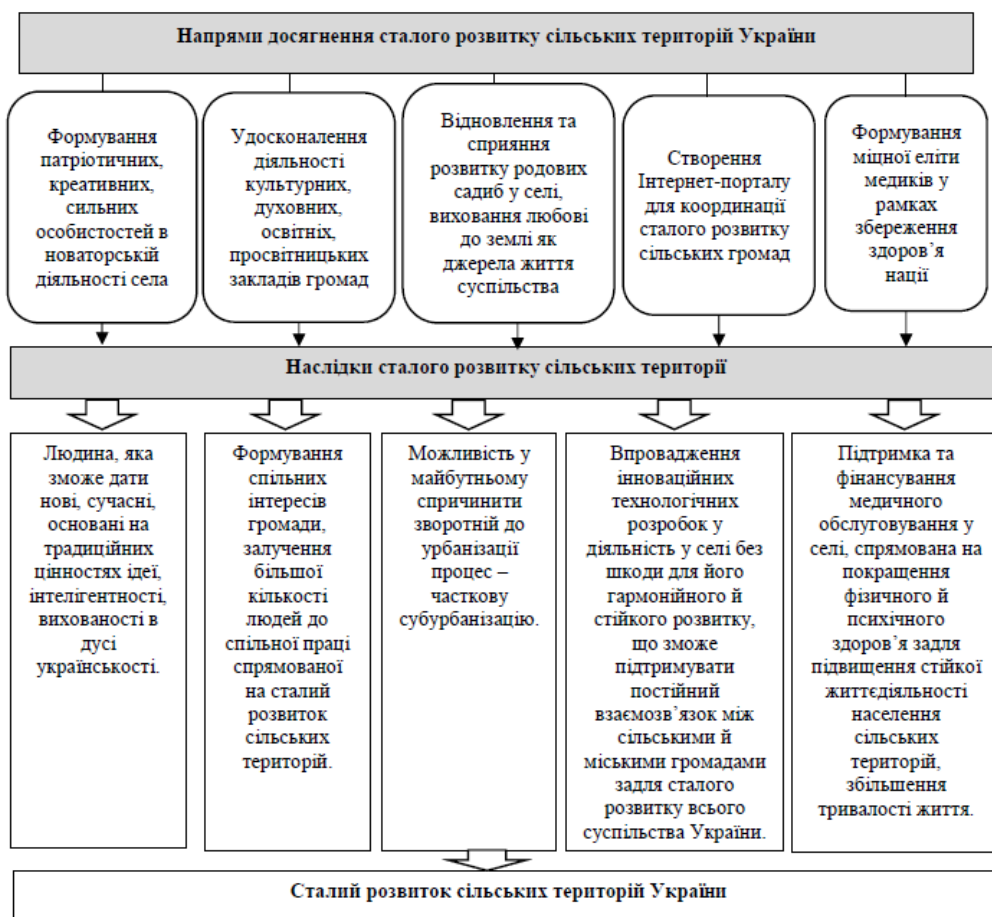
Напрями досягнення сталого розвитку сільських територій України

Формування патріотичних, креативних, сильних особистостей в новаторській діяльності села

Удосконалення діяльності культурних, духовних, освітніх, просвітницьких закладів громад

Відновлення та сприяння розвитку родових садиб у селі, виховання любові до землі як джерела життя суспільства

Створення Інтернет-порталу для координації сталого розвитку сільських громад

Формування міцної еліти медиків у рамках збереження здоров'я нації

Наслідки сталого розвитку сільських територій

Людина, яка зможе дати нові, сучасні, основані на традиційних цінностях ідеї, інтелігентності, вихованості в дусі українськості.

Формування спільних інтересів громади, залучення більшої кількості людей до спільної праці спрямованої на сталий розвиток сільських територій.

Можливість у майбутньому спричинити зворотній до урбанізації процес – часткову субурбанізацію.

Впровадження інноваційних технологічних розробок у діяльність у селі без шкоди для його гармонійного й стійкого розвитку, що зможе підтримувати постійний взаємозв'язок між сільськими й міськими громадами задля сталого розвитку всього суспільства України.

Підтримка та фінансування медичного обслуговування у селі, спрямована на покращення фізичного й психічного здоров'я задля підвищення стійкої життєдіяльності населення сільських територій, збільшення тривалості життя.

Сталий розвиток сільських територій України